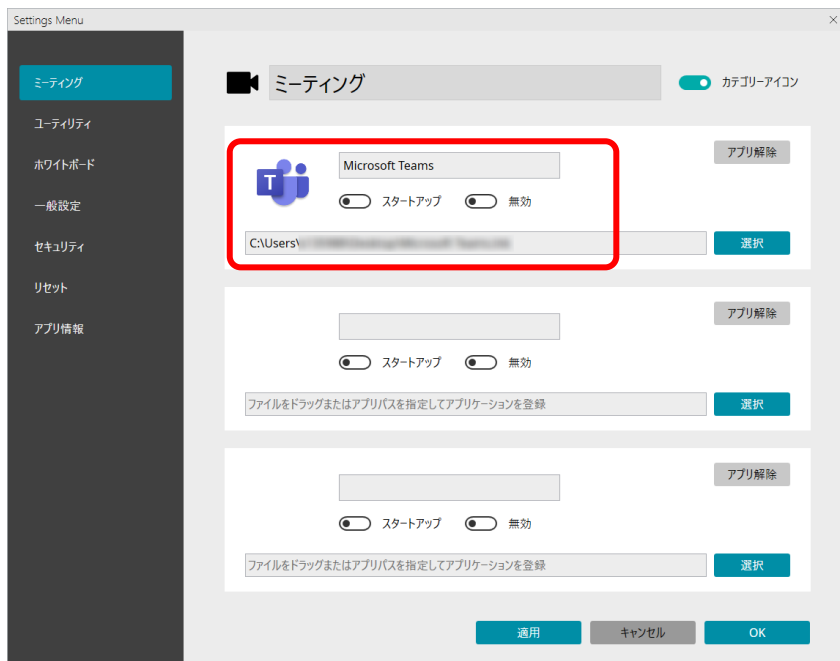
Settings Menu

ミーティング
ユーティリティ
ホワイトボード
一般設定
セキュリティ
リセット
アプリ情報

ミーティング
カテゴリーアイコン

Microsoft Teams
アプリ解除
スタートアップ
無効
C:\Users\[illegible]
選択

アプリ解除
スタートアップ
無効
ファイルをドラッグまたはアプリパスを指定してアプリケーションを登録
選択

アプリ解除
スタートアップ
無効
ファイルをドラッグまたはアプリパスを指定してアプリケーションを登録
選択

適用
キャンセル
OK